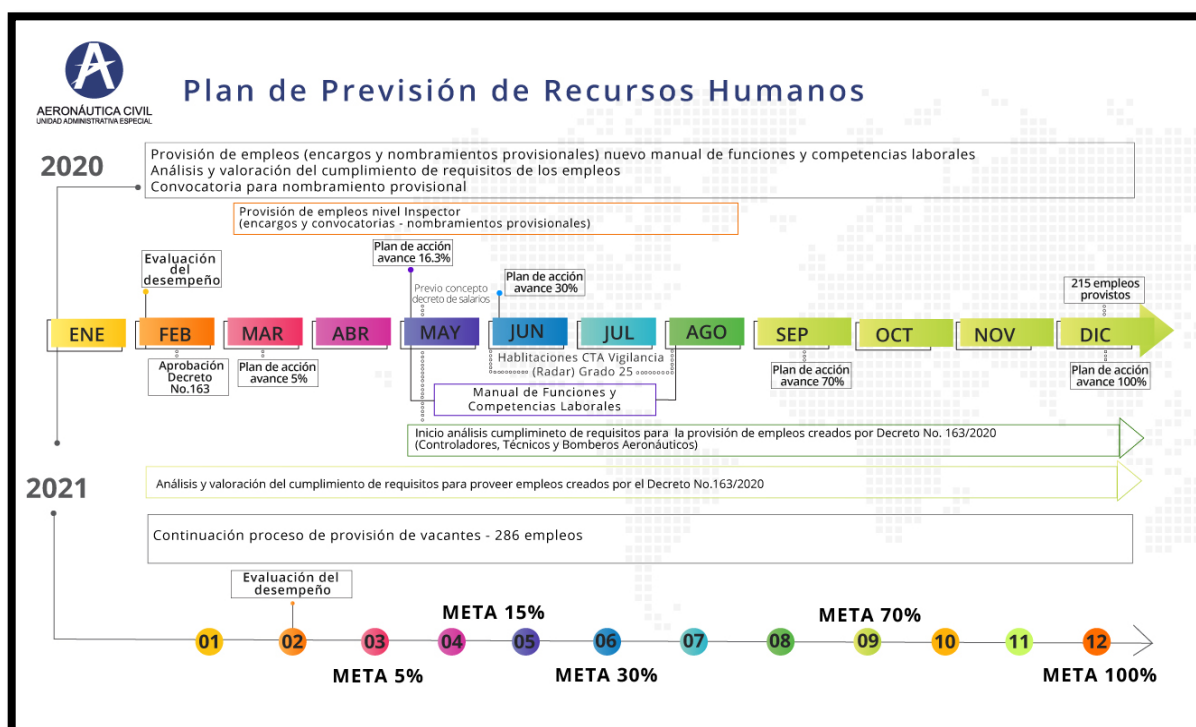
AERONÁUTICA CIVIL
UNIDAD ADMINISTRATIVA ESPECIAL

Plan de Previsión de Recursos Humanos

2020

Provisión de empleos (encargos y nombramientos provisionales) nuevo manual de funciones y competencias laborales
Análisis y valoración del cumplimiento de requisitos de los empleos
Convocatoria para nombramiento provisional

Provisión de empleos nivel Inspector
(encargos y convocatorias - nombramientos provisionales)

Evaluación del desempeño

Plan de acción avance 16.3%

Previo concepto decreto de salarios

Plan de acción avance 30%

215 empleos provistos

ENE
FEB
MAR
ABR
MAY
JUN
JUL
AGO
SEP
OCT
NOV
DIC

Aprobación Decreto No.163

Plan de acción avance 5%

Hablitaciones CTA Vigilancia (Radar) Grado 25

Plan de acción avance 70%

Plan de acción avance 100%

Manual de Funciones y Competencias Laborales

Inicio análisis cumplimineto de requisitos para la provisión de empleos creados por Decreto No. 163/2020 (Controladores, Técnicos y Bomberos Aeronáuticos)

2021

Análisis y valoración del cumplimiento de requisitos para proveer empleos creados por el Decreto No.163/2020

Continuación proceso de provisión de vacantes - 286 empleos

Evaluación del desempeño

META 15%
META 70%

01
02
03
04
05
06
07
08
09
10
11
12

META 5%
META 30%
META 100%